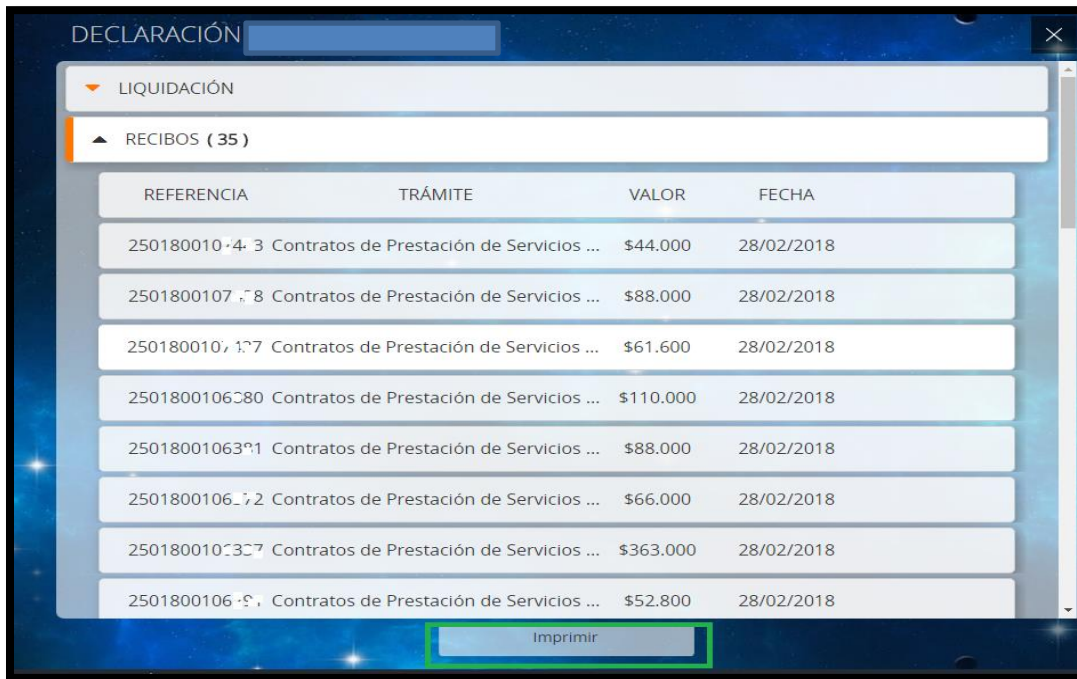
DECLARACIÓN

LIQUIDACIÓN

RECIBOS ( 35 )

| REFERENCIA | TRÁMITE | VALOR | FECHA |
|---|---|---|---|
| 250180010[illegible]3 | Contratos de Prestación de Servicios ... | \$44.000 | 28/02/2018 |
| 2501800107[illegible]8 | Contratos de Prestación de Servicios ... | \$88.000 | 28/02/2018 |
| 250180010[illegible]7 | Contratos de Prestación de Servicios ... | \$61.600 | 28/02/2018 |
| 2501800106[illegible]80 | Contratos de Prestación de Servicios ... | \$110.000 | 28/02/2018 |
| 25018000106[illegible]1 | Contratos de Prestación de Servicios ... | \$88.000 | 28/02/2018 |
| 2501800106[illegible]2 | Contratos de Prestación de Servicios ... | \$66.000 | 28/02/2018 |
| 250180010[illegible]7 | Contratos de Prestación de Servicios ... | \$363.000 | 28/02/2018 |
| 2501800106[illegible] | Contratos de Prestación de Servicios ... | \$52.800 | 28/02/2018 |

Imprimir